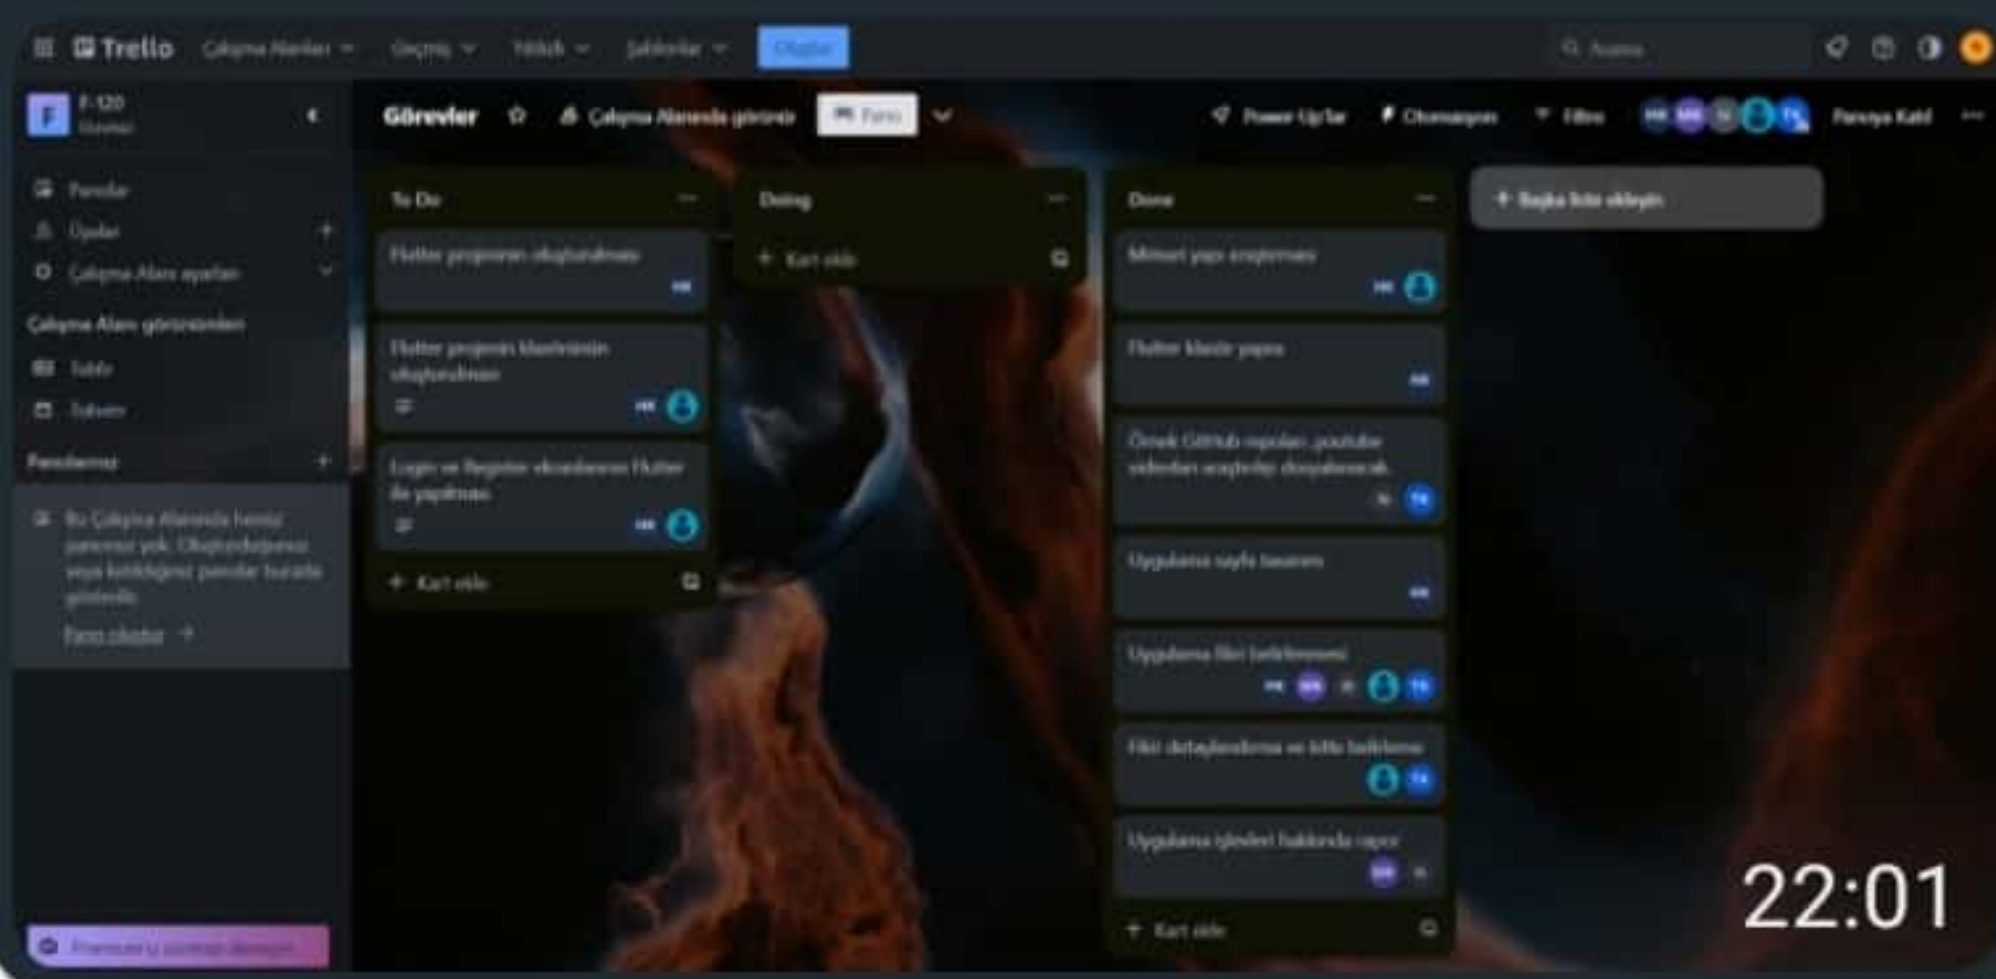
Trello Çalışma Alanları Geçmiş Yıldızlı Şablonlar Oluştur Ara

F-120

Görevler Çalışma Alanında görünür Pano Power-Up'lar Otomasyon Filtre Panoyu Katıl

Panolar
Üyeler
Çalışma Alanı ayarları
Çalışma Alanı görünümleri
Tablo
Takvim
Panolarınız
Bu Çalışma Alanında henüz panonuz yok. Oluşturduğunuz veya katıldığınız panolar burada görünecek.
Pano oluştur

To Do
Flutter projesinin oluşturulması
Flutter projesinin klasörlerinin oluşturulması
Login ve Register ekranlarının Flutter ile yapılması
Kart ekle

Doing
Kart ekle

Done
Mimari yapı araştırması
Flutter klasör yapısı
Örnek GitHub repoları, youtube videoları araştırılıp dosyalanacak
Uygulama sayfa tasarımı
Uygulama fikri belirlenmesi
Fikir detaylandırma ve kitle belirleme
Uygulama işlevleri hakkında rapor
Kart ekle

Başka liste ekleyin

22:01